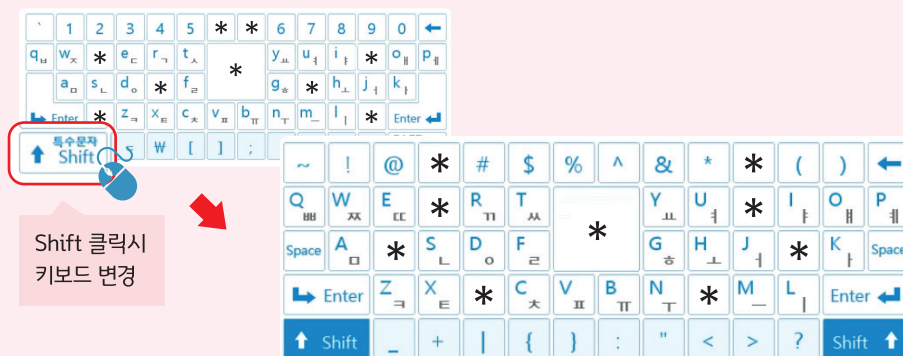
` 1 2 3 4 5 * * 6 7 8 9 0 ←

q ㅂ w ㅈ * e ㄷ r ㄱ t ㅅ * y ㅛ u ㅕ i ㅑ * o ㅐ p ㅔ

a ㅁ s ㄴ d ㅇ * f ㄹ g ㅎ * h ㅗ j ㅓ k ㅏ

Enter * z ㅋ x ㅌ c ㅊ v ㅍ b ㅠ n ㅜ m ㅡ l ㅣ * Enter

특수문자 Shift ₩ [ ] ;

Shift 클릭시 키보드 변경

~ ! @ * # $ % ^ & * * ( ) ←

Q ㅃ W ㅉ E ㄸ * R ㄲ T ㅆ * Y ㅛ U ㅕ * I ㅑ O ㅒ P ㅖ

Space A ㅁ * S ㄴ D ㅇ F ㄹ G ㅎ H ㅗ J ㅓ * K ㅏ Space

Enter Z ㅋ X ㅌ * C ㅊ V ㅍ B ㅠ N ㅜ * M ㅡ L ㅣ Enter

Shift _ + | { } : " < > ? Shift